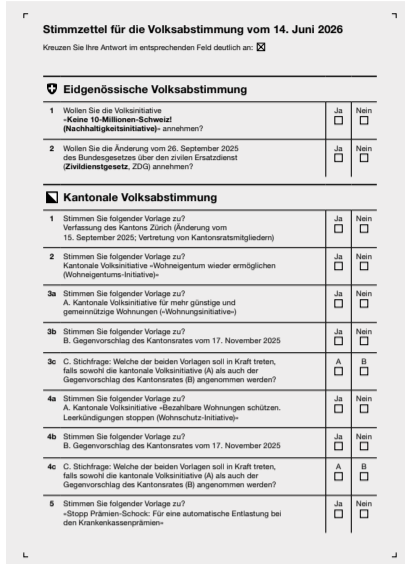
Stimmzettel für die Volksabstimmung vom 14. Juni 2026

Kreuzen Sie Ihre Antwort im entsprechenden Feld deutlich an: ☒

Eidgenössische Volksabstimmung

| | | | |
|---|---|---|---|
| 1 | Wollen Sie die Volksinitiative «Keine 10-Millionen-Schweiz! (Nachhaltigkeitsinitiative)» annehmen? | Ja ☐ | Nein ☐ |
| 2 | Wollen Sie die Änderung vom 26. September 2025 des Bundesgesetzes über den zivilen Ersatzdienst (Zivildienstgesetz, ZDG) annehmen? | Ja ☐ | Nein ☐ |

Kantonale Volksabstimmung

| | | | |
|---|---|---|---|
| 1 | Stimmen Sie folgender Vorlage zu? Verfassung des Kantons Zürich (Änderung vom 15. September 2025; Vertretung von Kantonsratsmitgliedern) | Ja ☐ | Nein ☐ |
| 2 | Stimmen Sie folgender Vorlage zu? Kantonale Volksinitiative «Wohneigentum wieder ermöglichen (Wohneigentums-Initiative)» | Ja ☐ | Nein ☐ |
| 3a | Stimmen Sie folgender Vorlage zu? A. Kantonale Volksinitiative für mehr günstige und gemeinnützige Wohnungen («Wohnungsinitiative») | Ja ☐ | Nein ☐ |
| 3b | Stimmen Sie folgender Vorlage zu? B. Gegenvorschlag des Kantonsrates vom 17. November 2025 | Ja ☐ | Nein ☐ |
| 3c | C. Stichfrage: Welche der beiden Vorlagen soll in Kraft treten, falls sowohl die kantonale Volksinitiative (A) als auch der Gegenvorschlag des Kantonsrates (B) angenommen werden? | A ☐ | B ☐ |
| 4a | Stimmen Sie folgender Vorlage zu? A. Kantonale Volksinitiative «Bezahlbare Wohnungen schützen. Leerkündigungen stoppen (Wohnschutz-Initiative)» | Ja ☐ | Nein ☐ |
| 4b | Stimmen Sie folgender Vorlage zu? B. Gegenvorschlag des Kantonsrates vom 17. November 2025 | Ja ☐ | Nein ☐ |
| 4c | C. Stichfrage: Welche der beiden Vorlagen soll in Kraft treten, falls sowohl die kantonale Volksinitiative (A) als auch der Gegenvorschlag des Kantonsrates (B) angenommen werden? | A ☐ | B ☐ |
| 5 | Stimmen Sie folgender Vorlage zu? «Stopp Prämien-Schock: Für eine automatische Entlastung bei den Krankenkassenprämien» | Ja ☐ | Nein ☐ |